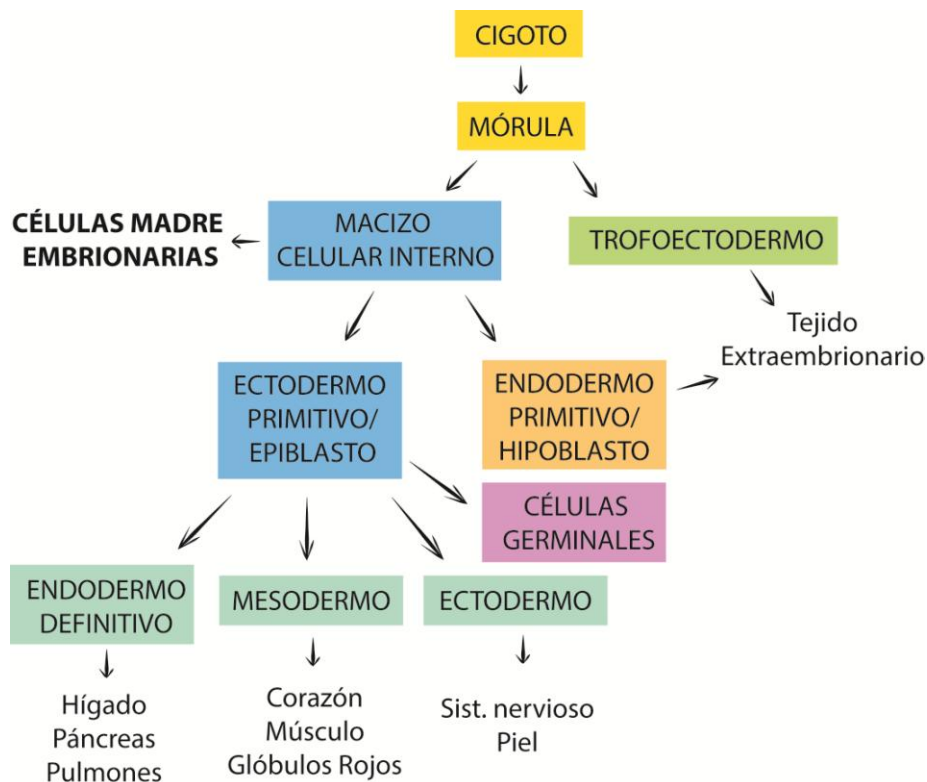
CIGOTO

MÓRULA

CÉLULAS MADRE EMBRIONARIAS

MACIZO CELULAR INTERNO

TROFOECTODERMO

Tejido Extraembrionario

ECTODERMO PRIMITIVO/ EPIBLASTO

ENDODERMO PRIMITIVO/ HIPOBLASTO

CÉLULAS GERMINALES

ENDODERMO DEFINITIVO

MESODERMO

ECTODERMO

Hígado
Páncreas
Pulmones

Corazón
Músculo
Glóbulos Rojos

Sist. nervioso
Piel